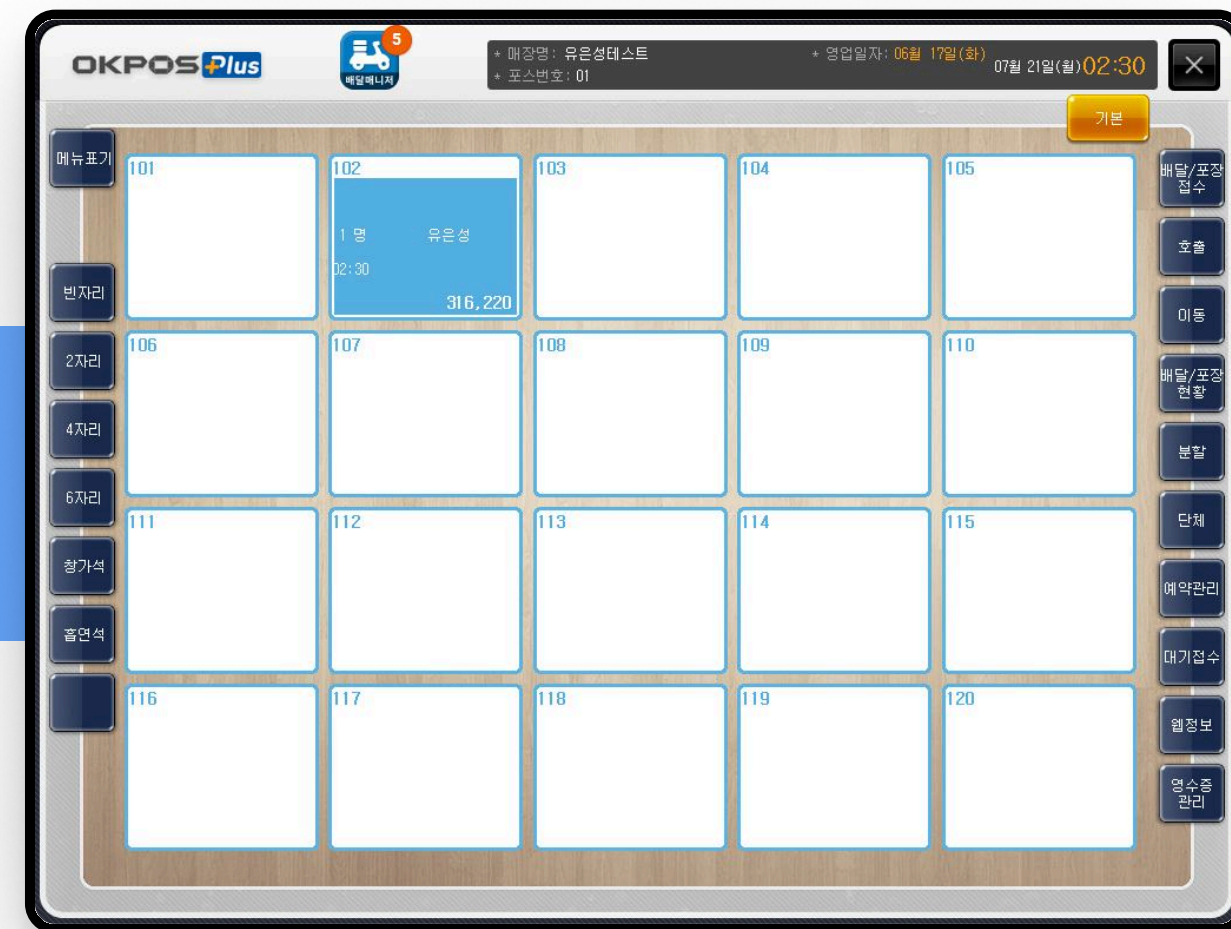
OKPOS Plus

5
배달매니저

* 매장명: 유은성테스트
* 포스번호: 01
* 영업일자: 06월 17일(화)
07월 21일(월) 02:30

×

기본

메뉴표기

빈자리

2자리

4자리

6자리

창가석

흡연석

| 101 | 102 1 명 유은성 02:30 316,220 | 103 | 104 | 105 |
|---|---|---|---|---|
| 106 | 107 | 108 | 109 | 110 |
| 111 | 112 | 113 | 114 | 115 |
| 116 | 117 | 118 | 119 | 120 |

배달/포장 접수

호출

이동

배달/포장 현황

분할

단체

예약관리

대기접수

웹정보

영수증 관리